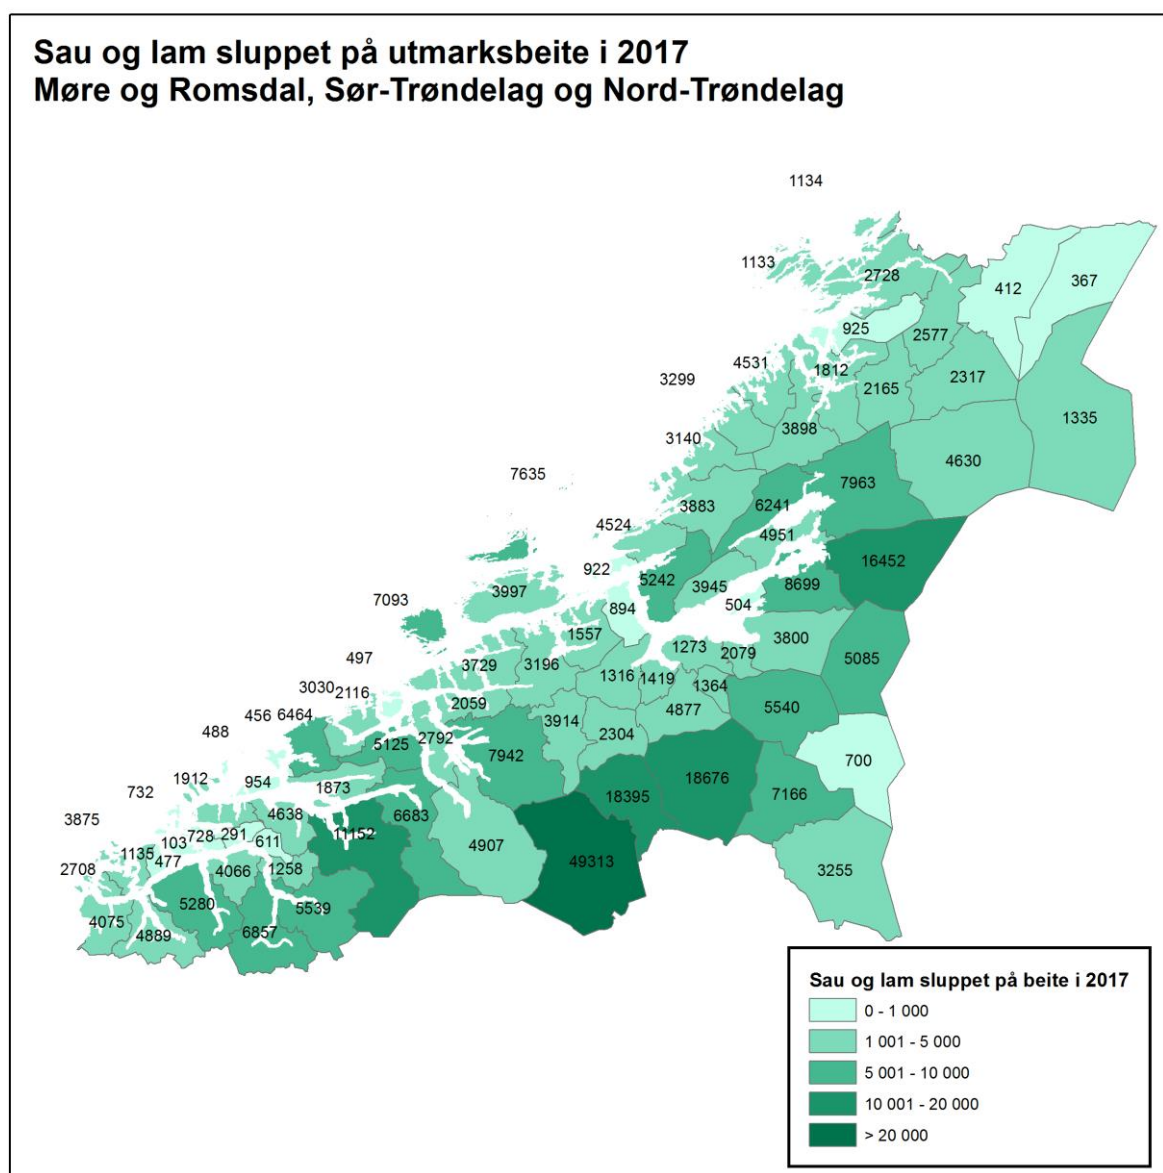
Sau og lam sluppet på utmarksbeite i 2017
Møre og Romsdal, Sør-Trøndelag og Nord-Trøndelag

1134
1133
2728
412
367
925
2577
4531
1812
2317
3299
2165
1335
3898
3140
4630
7635
7963
3883
6241
4524
4951
16452
922
5242
3945
8699
3997
7093
894
504
1557
3800
1273
2079
5085
497
3729
3196
1316
1419
3030
2116
1364
4877
5540
456
6464
2059
488
3914
2304
5125
2792
7942
700
1912
954
18676
732
1873
18395
7166
4638
3875
11152
6683
103
728
291
611
4907
1135
477
49313
2708
4066
1258
3255
5280
5539
4075
4889
6857

Sau og lam sluppet på beite i 2017
0 - 1 000
1 001 - 5 000
5 001 - 10 000
10 001 - 20 000
> 20 000